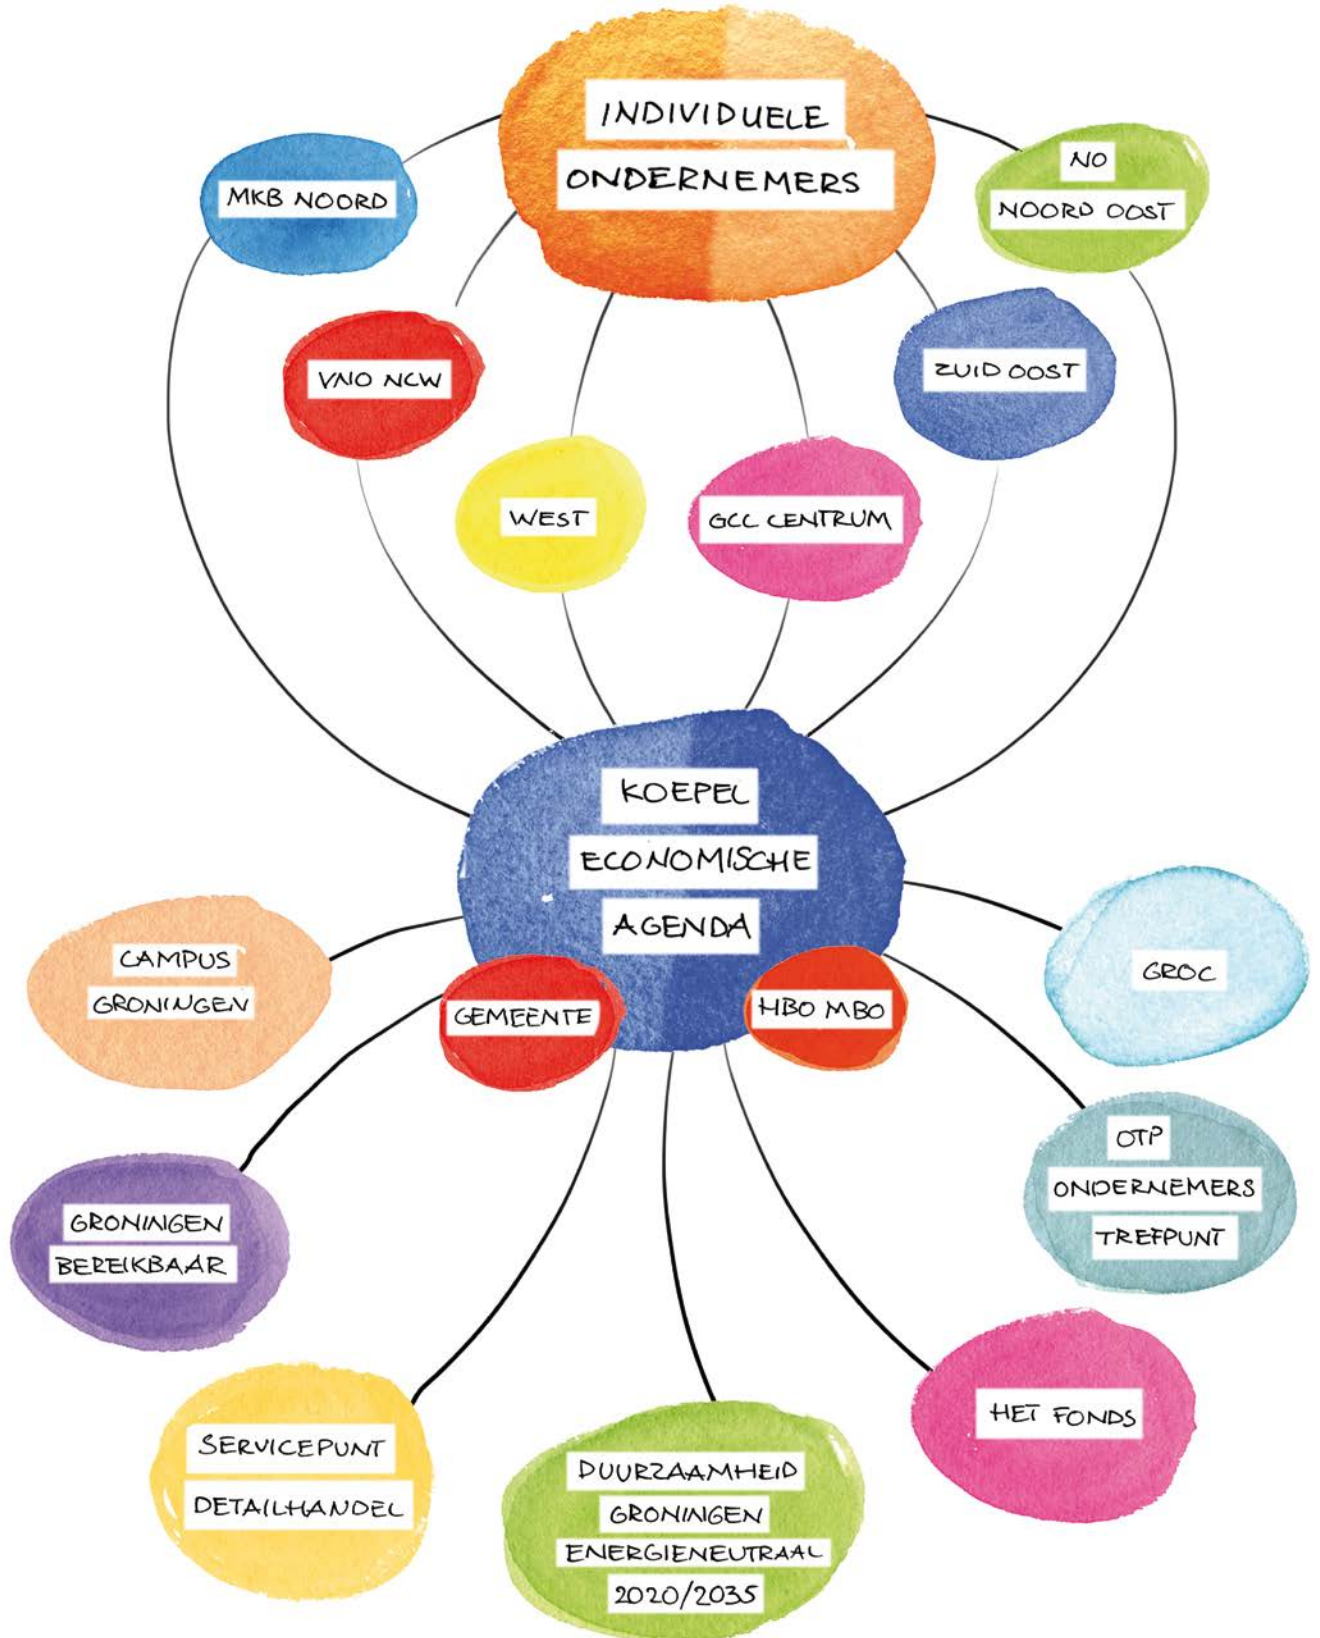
INDIVIDUELE ONDERNEMERS

MKB NOORD

NO NOORD OOST

VNO NCW

ZUID OOST

WEST

GCC CENTRUM

KOEPEL ECONOMISCHE AGENDA

CAMPUS GRONINGEN

GEMEENTE

HBO MBO

GROC

OTP ONDERNEMERS TREFPUNT

GRONINGEN BEREIKBAAR

HET FONDS

SERVICEPUNT DETAILHANDEL

DUURZAAMHEID GRONINGEN ENERGIENEUTRAAL 2020/2035